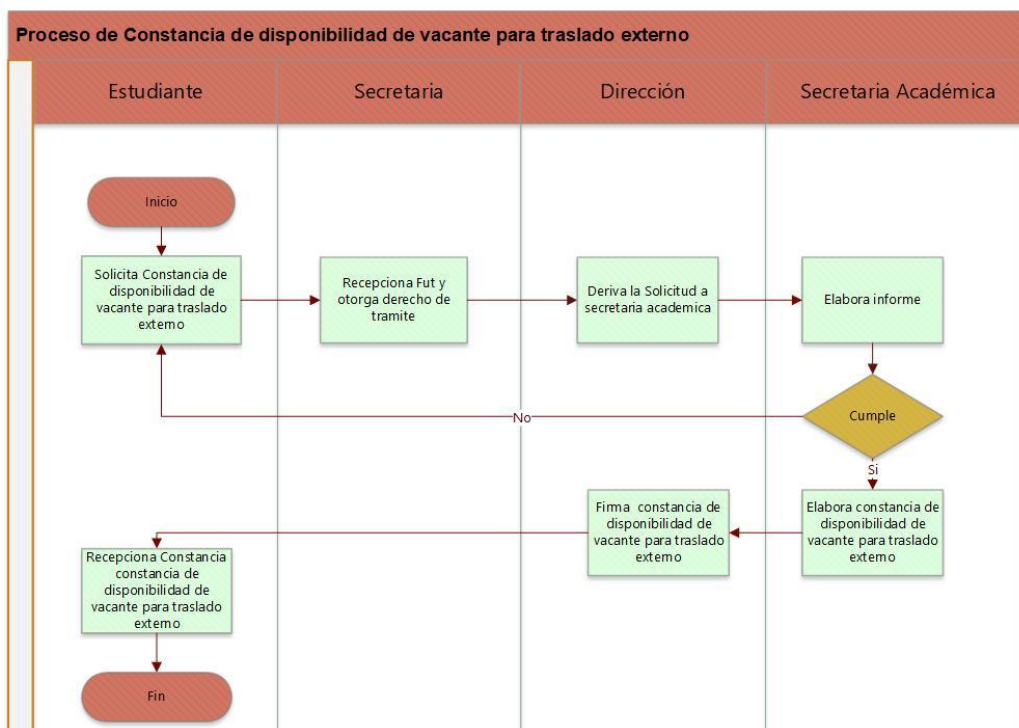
Proceso de Constancia de disponibilidad de vacante para traslado externo

Estudiante

Secretaria

Dirección

Secretaria Académica

Inicio

Solicita Constancia de disponibilidad de vacante para traslado externo

Recepciona Fut y otorga derecho de tramite

Deriva la Solicitud a secretaria academica

Elabora informe

No

Cumple

Si

Elabora constancia de disponibilidad de vacante para traslado externo

Firma constancia de disponibilidad de vacante para traslado externo

Recepciona Constancia constancia de disponibilidad de vacante para traslado externo

Fin